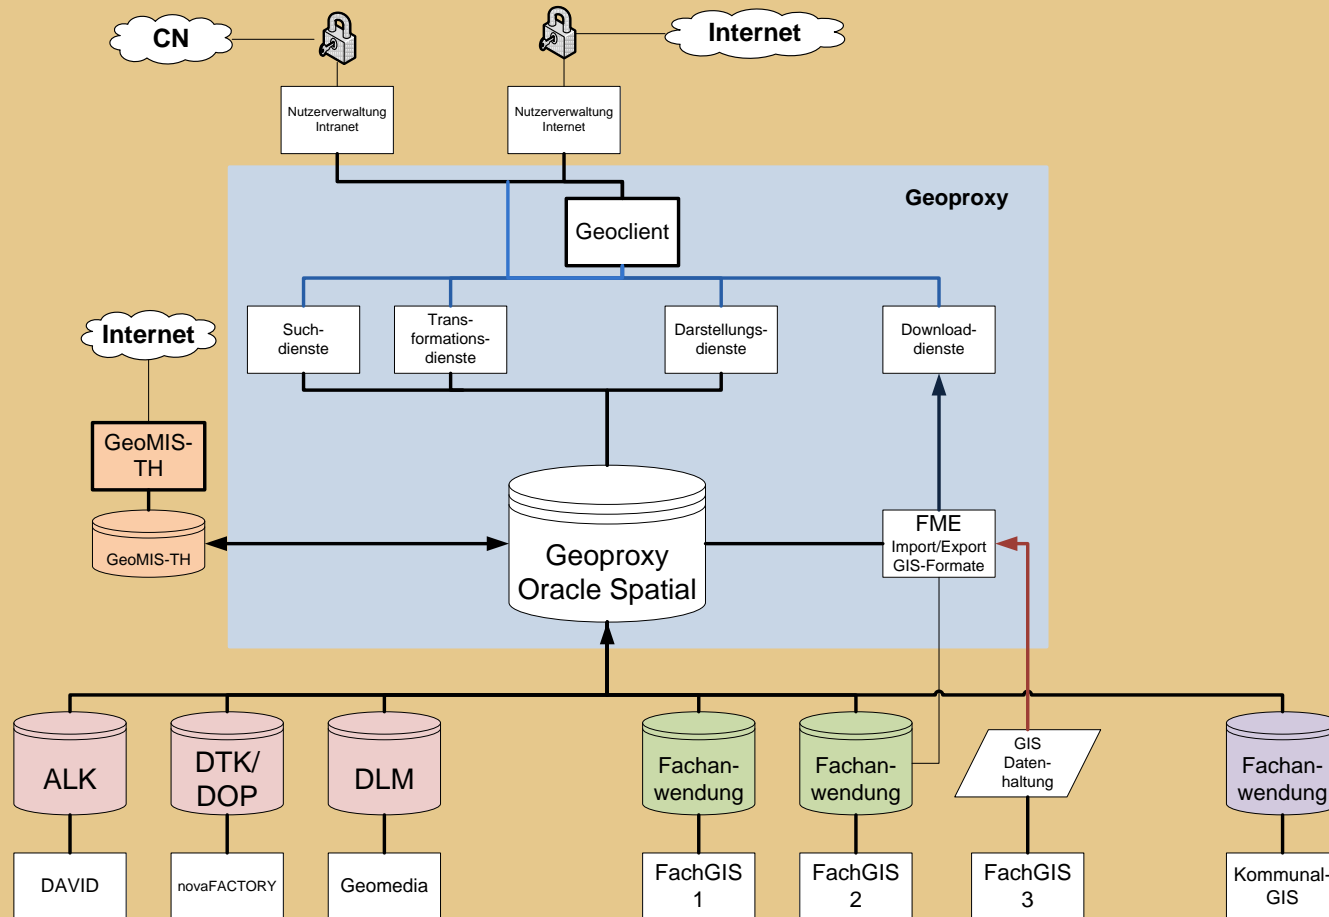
CN

Internet

Nutzerverwaltung Intranet

Nutzerverwaltung Internet

Geoproxy

Geoclient

Suchdienste

Transformationsdienste

Darstellungsdienste

Downloaddienste

Internet

GeoMIS-TH

GeoMIS-TH

Geoproxy Oracle Spatial

FME Import/Export GIS-Formate

ALK

DTK/ DOP

DLM

Fachanwendung

Fachanwendung

GIS Datenhaltung

Fachanwendung

DAVID

novaFACTORY

Geomedia

FachGIS 1

FachGIS 2

FachGIS 3

Kommunal-GIS